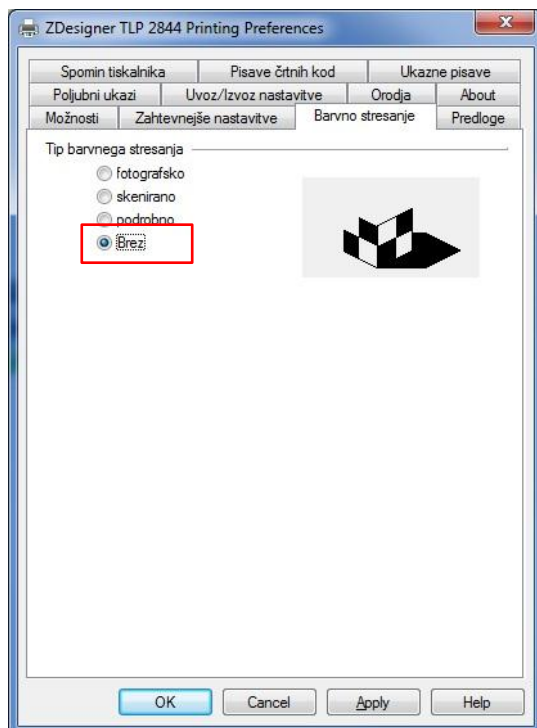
ZDesigner TLP 2844 Printing Preferences

Spomin tiskalnika
Pisave črtnih kod
Ukazne pisave
Poljubni ukazi
Uvoz/Izvoz nastavitve
Orodja
About
Možnosti
Zahtevnejše nastavitve
Barvno stresanje
Predloge

Tip barvnega stresanja
fotografsko
skenirano
podrobno
Brez

OK
Cancel
Apply
Help